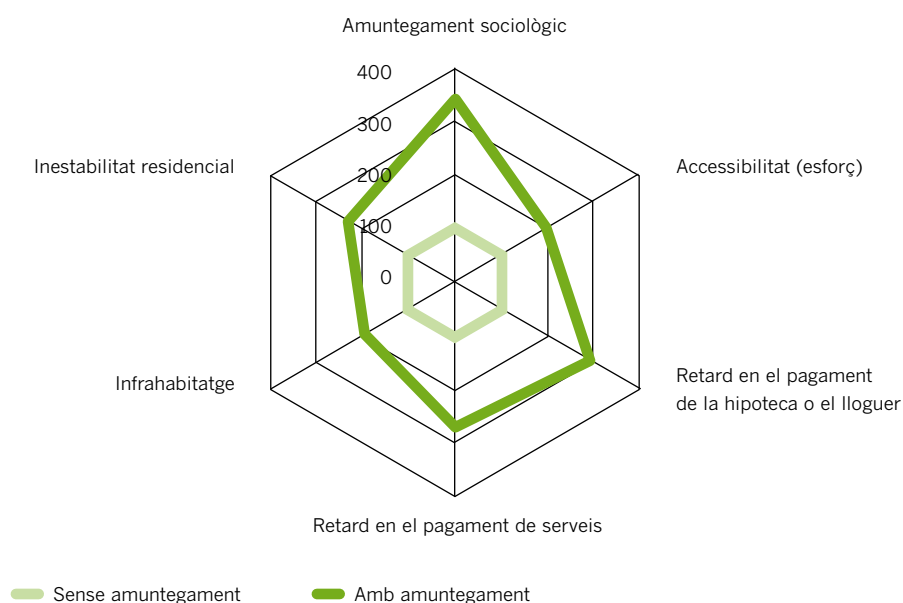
Amuntegament sociològic

400
300
200
100
0

Inestabilitat residencial

Accessibilitat (esforç)

Infrahabitatge

Retard en el pagament de la hipoteca o el lloguer

Retard en el pagament de serveis

Sense amuntegament
Amb amuntegament